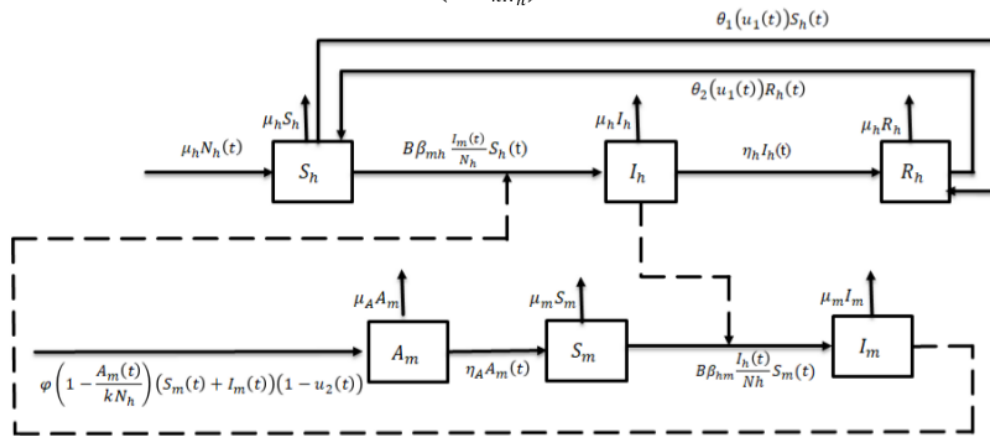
$\theta_1(u_1(t))S_h(t)$

$\theta_2(u_1(t))R_h(t)$

$\mu_h S_h$

$\mu_h I_h$

$\mu_h R_h$

$\mu_h N_h(t)$

$S_h$

$B\beta_{mh}\frac{I_m(t)}{N_h}S_h(t)$

$I_h$

$\eta_h I_h(t)$

$R_h$

$\mu_A A_m$

$\mu_m S_m$

$\mu_m I_m$

$A_m$

$S_m$

$I_m$

$\varphi\left(1-\frac{A_m(t)}{kN_h}\right)(S_m(t)+I_m(t))(1-u_2(t))$

$\eta_A A_m(t)$

$B\beta_{hm}\frac{I_h(t)}{Nh}S_m(t)$